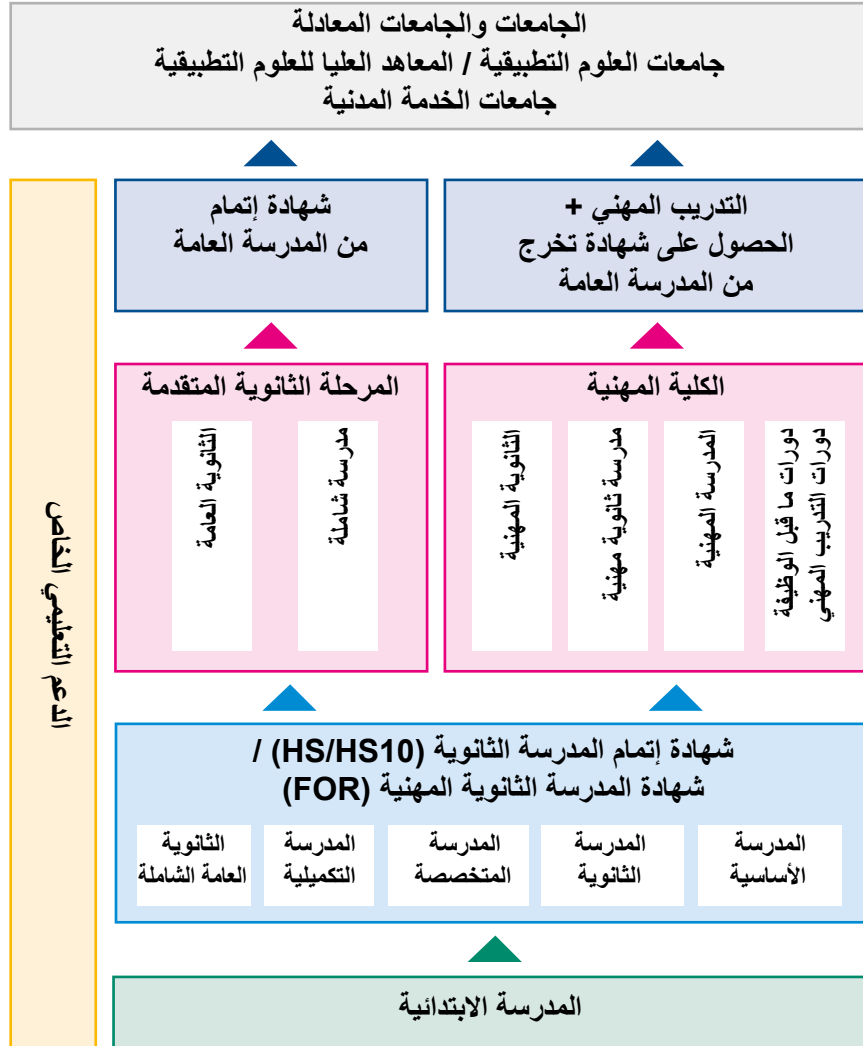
الجامعات والجامعات المعادلة
جامعات العلوم التطبيقية / المعاهد العليا للعلوم التطبيقية
جامعات الخدمة المدنية

التدريب المهني +
الحصول على شهادة تخرج
من المدرسة العامة

شهادة إتمام
من المدرسة العامة

الكلية المهنية

دورات ما قبل الوظيفة
دورات التدريب المهني

المدرسة المهنية

مدرسة ثانوية مهنية

الثانوية المهنية

المرحلة الثانوية المتقدمة

مدرسة شاملة

الثانوية العامة

الدعم التعليمي الخاص

شهادة إتمام المدرسة الثانوية (HS/HS10) /
شهادة المدرسة الثانوية المهنية (FOR)

المدرسة الأساسية

المدرسة الثانوية

المدرسة المتخصصة

المدرسة التكميلية

الثانوية العامة الشاملة

المدرسة الابتدائية